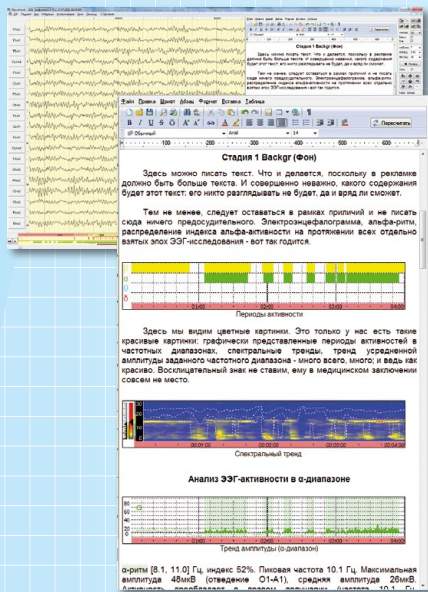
Файл Правка Вид Формат Вставка Таблица

Обычный Arial 14

Пересчитать

Стадия 1 Backgr (Фон)

Здесь можно писать текст. Что и делается, поскольку в рекламе должно быть больше текста. И совершенно неважно, какого содержания будет этот текст: его никто разглядывать не будет, да и вряд ли сможет.

Тем не менее, следует оставаться в рамках приличий и не писать сюда ничего предосудительного. Электроэнцефалограмма, альфа-ритм, распределение индекса альфа-активности на протяжении всех отдельно взятых эпох ЭЭГ-исследования - вот так годится.

Периоды активности

Здесь мы видим цветные картинки. Это только у нас есть такие красивые картинки: графически представленные периоды активностей в частотных диапазонах, спектральные тренды, тренд усредненной амплитуды заданного частотного диапазона - много всего, много; и ведь как красиво. Восклицательный знак не ставим, ему в медицинском заключении совсем не место.

Спектральный тренд

Анализ ЭЭГ-активности в α-диапазоне

Тренд амплитуды (α-диапазон)

α-ритм [8.1, 11.0] Гц, индекс 52%. Пиковая частота 10.1 Гц. Максимальная амплитуда 48мкВ (отведение O1-A1), средняя амплитуда 26мкВ. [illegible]